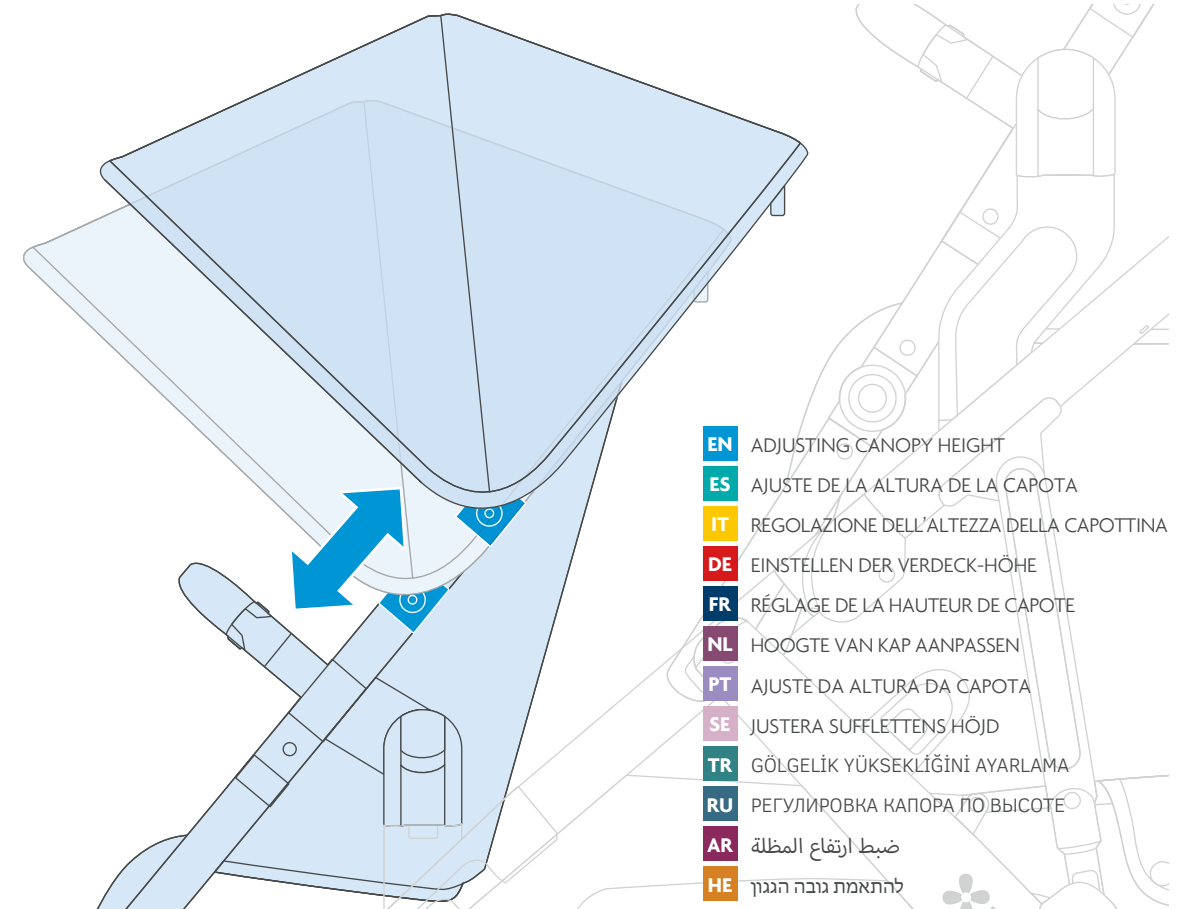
EN ADJUSTING CANOPY HEIGHT
ES AJUSTE DE LA ALTURA DE LA CAPOTA
IT REGOLAZIONE DELL'ALTEZZA DELLA CAPOTTINA
DE EINSTELLEN DER VERDECK-HÖHE
FR RÉGLAGE DE LA HAUTEUR DE CAPOTE
NL HOOGTE VAN KAP AANPASSEN
PT AJUSTE DA ALTURA DA CAPOTA
SE JUSTERA SUFFLETTENS HÖJD
TR GÖLGELİK YÜKSEKLİĞİNİ AYARLAMA
RU РЕГУЛИРОВКА КАПОРА ПО ВЫСОТЕ
AR ضبط ارتفاع المظلة
HE להתאמת גובה הגגון